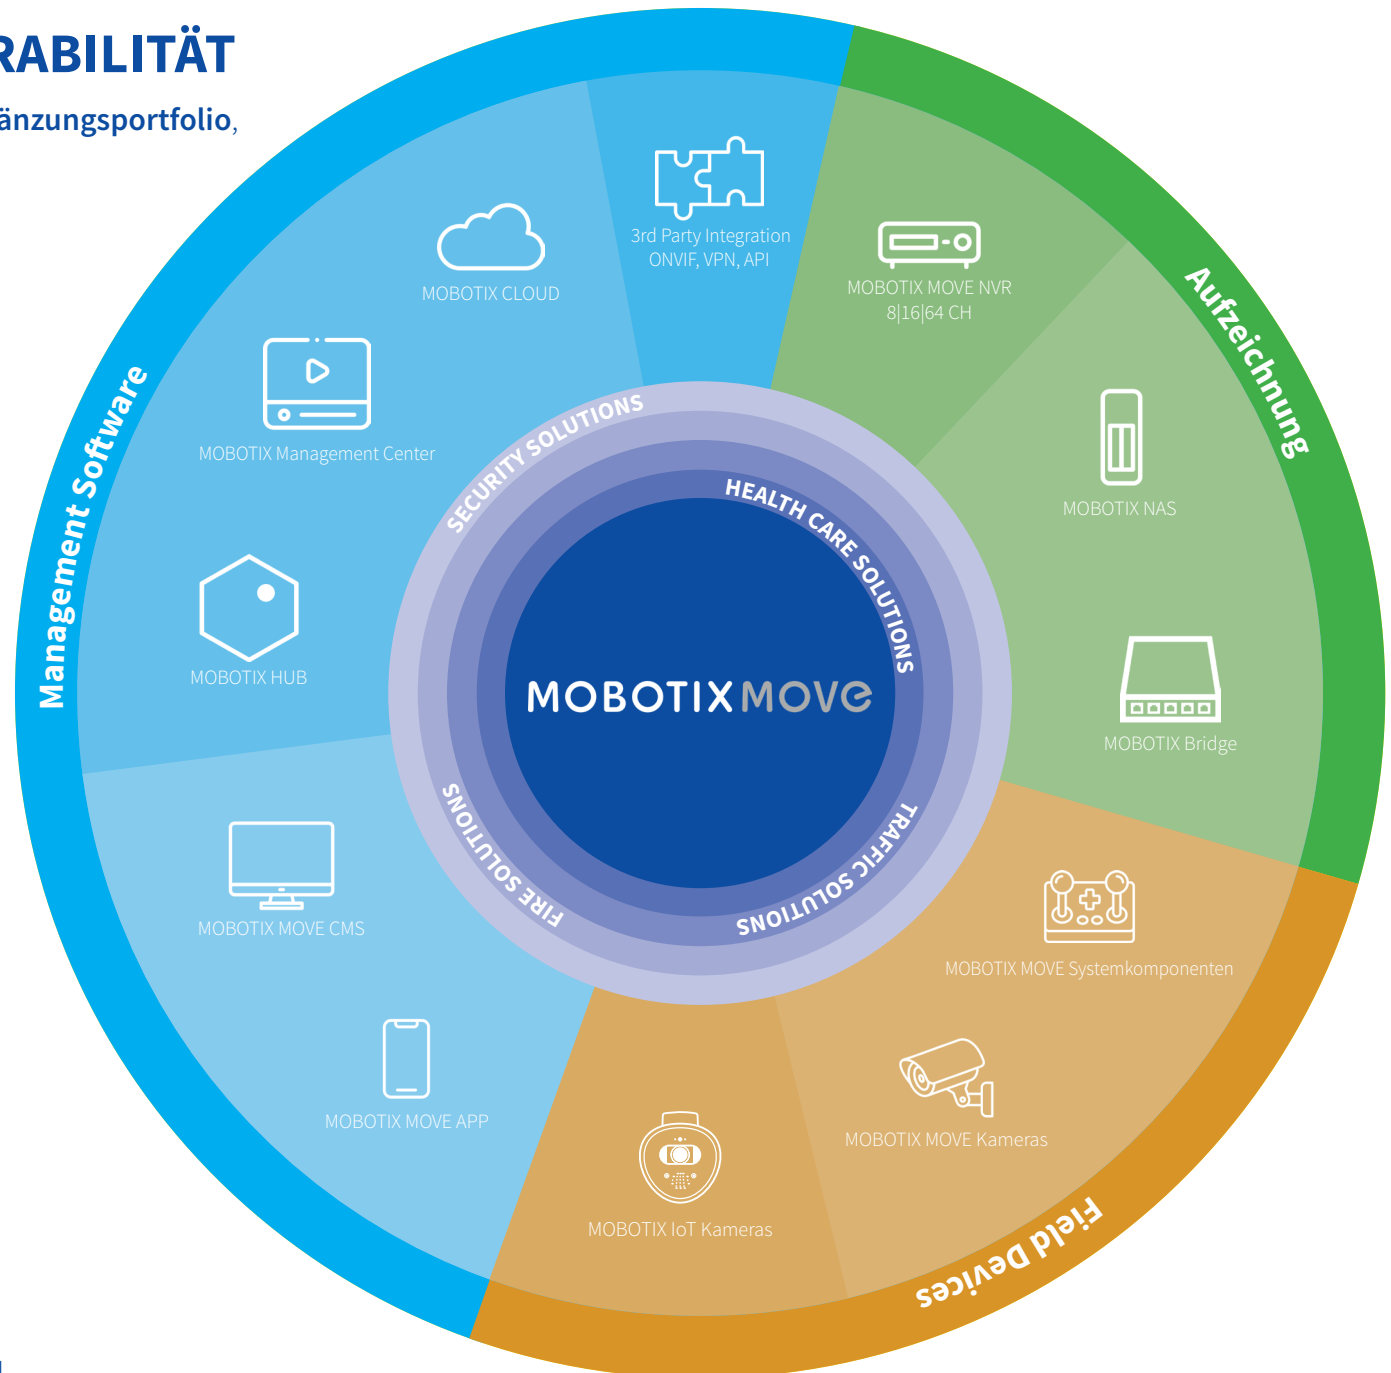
RABILITÄT

änzungsportfolio,

Management Software

MOBOTIX CLOUD

3rd Party Integration
ONVIF, VPN, API

MOBOTIX MOVE NVR
8|16|64 CH

Aufzeichnung

MOBOTIX Management Center

MOBOTIX NAS

MOBOTIX HUB

MOBOTIX Bridge

SECURITY SOLUTIONS

HEALTH CARE SOLUTIONS

MOBOTIX MOVE

FIRE SOLUTIONS

TRAFFIC SOLUTIONS

MOBOTIX MOVE CMS

MOBOTIX MOVE Systemkomponenten

MOBOTIX MOVE APP

MOBOTIX MOVE Kameras

MOBOTIX IoT Kameras

Field Devices